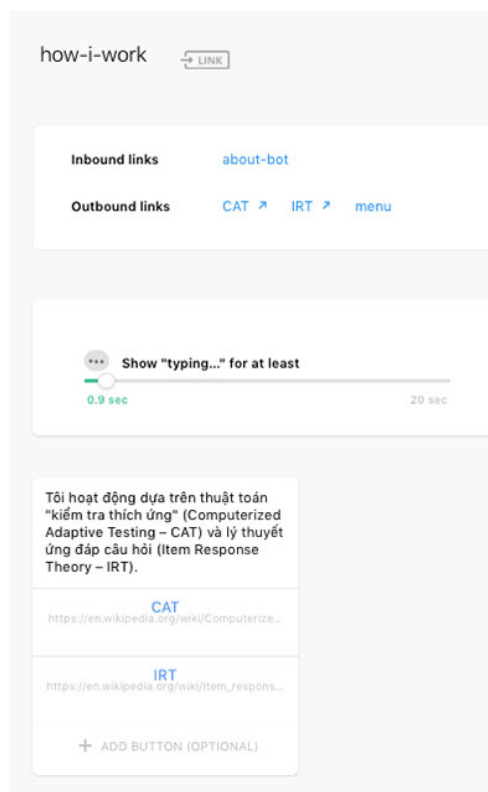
how-i-work LINK

Inbound links about-bot

Outbound links CAT ↗ IRT ↗ menu

••• Show "typing..." for at least

0.9 sec 20 sec

Tôi hoạt động dựa trên thuật toán "kiểm tra thích ứng" (Computerized Adaptive Testing – CAT) và lý thuyết ứng đáp câu hỏi (Item Response Theory – IRT).

CAT
https://en.wikipedia.org/wiki/Computerize...

IRT
https://en.wikipedia.org/wiki/Item_respons...

+ ADD BUTTON (OPTIONAL)